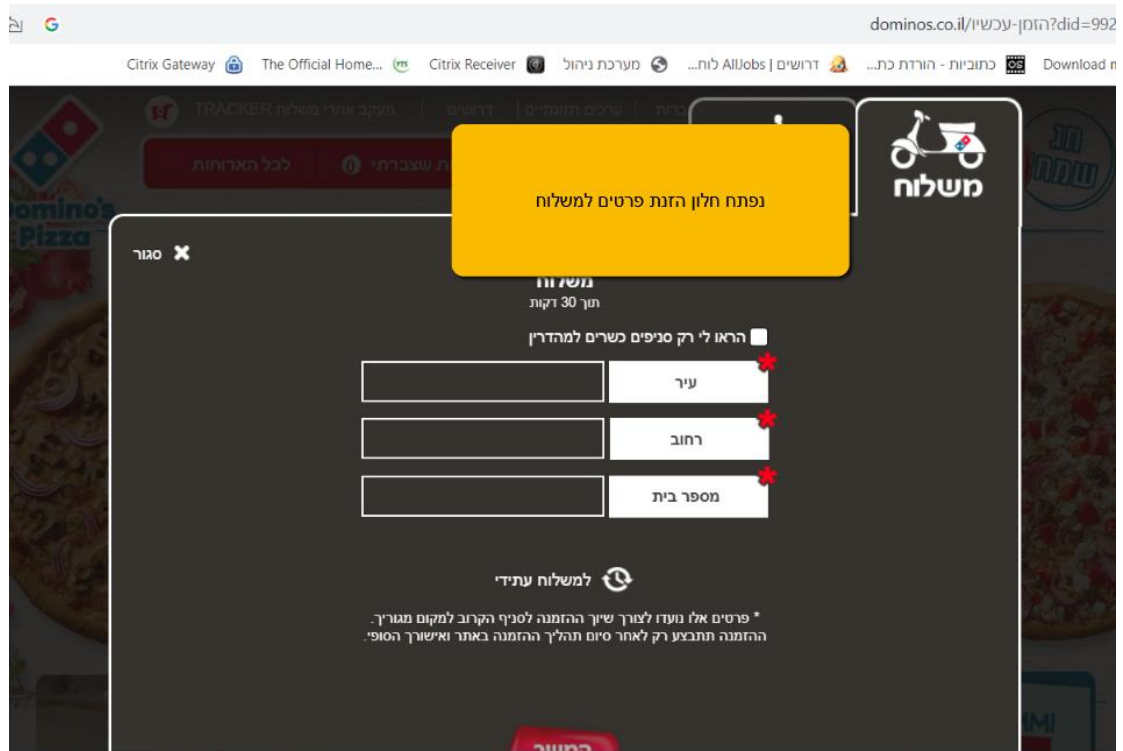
dominos.co.il/הזמן-עכשיו?did=992

Download | כתוביות - הורדת כת... | דרושים | AllJobs לוח... | מערכת ניהול | Citrix Receiver | The Official Home... | Citrix Gateway

TRACKER מעקב אחרי משלוח | דרושים | ערכים תזונתיים

לכל הארוחות | שצברתי

משלוח

נפתח חלון הזנת פרטים למשלוח

סגור

משלוח
תוך 30 דקות

הראו לי רק סניפים כשרים למהדרין

עיר

רחוב

מספר בית

למשלוח עתידי

* פרטים אלו נועדו לצורך שיוך ההזמנה לסניף הקרוב למקום מגוריך.
ההזמנה תתבצע רק לאחר סיום תהליך ההזמנה באתר ואישורך הסופי.